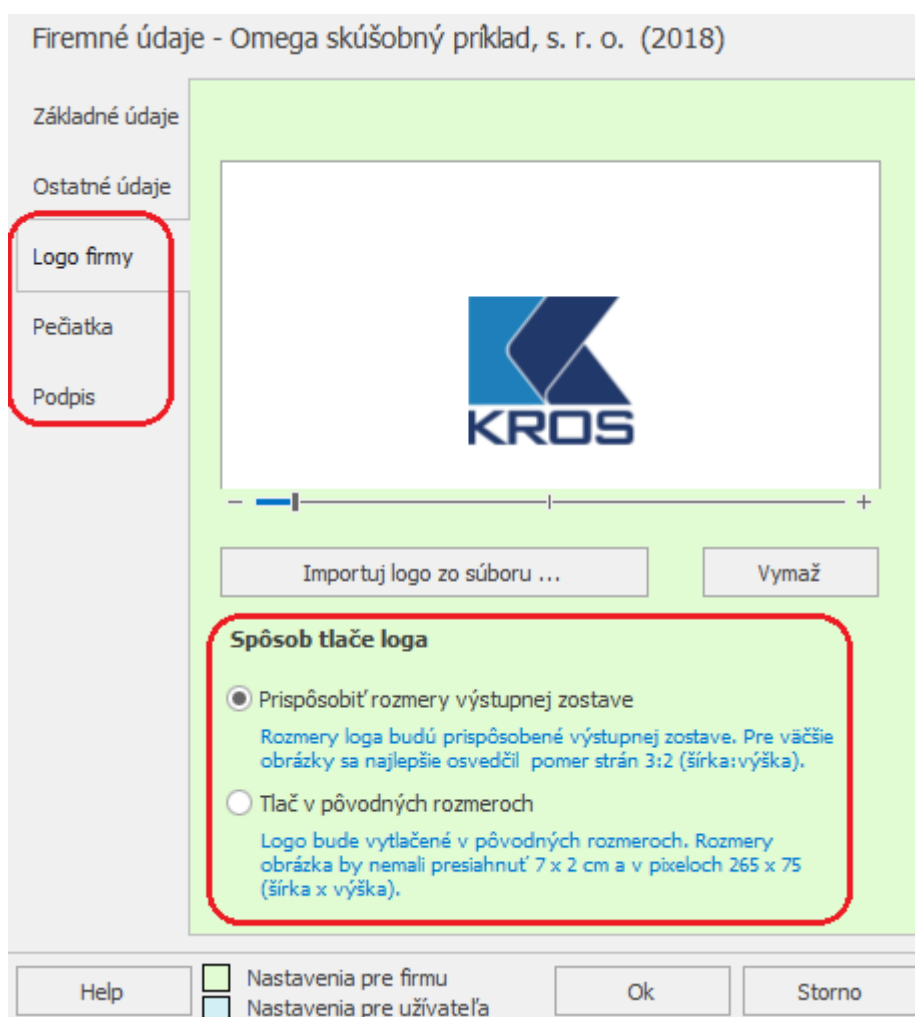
Firemné údaje - Omega skúšobný príklad, s. r. o. (2018)

Základné údaje

Ostatné údaje

Logo firmy

Pečiatka

Podpis

KROS

−

+

Importuj logo zo súboru ...

Vymaž

Spôsob tlače loga

Prispôsobiť rozmery výstupnej zostave

Rozmery loga budú prispôsobené výstupnej zostave. Pre väčšie obrázky sa najlepšie osvedčil pomer strán 3:2 (šírka:výška).

Tlač v pôvodných rozmeroch

Logo bude vytlačené v pôvodných rozmeroch. Rozmery obrázka by nemali presiahnuť 7 x 2 cm a v pixeloch 265 x 75 (šírka x výška).

Help

Nastavenia pre firmu

Nastavenia pre užívateľa

Ok

Storno